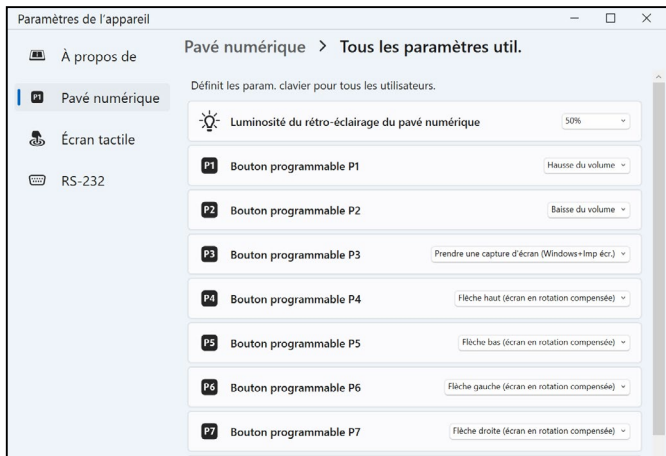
Paramètres de l'appareil

À propos de
Pavé numérique
Écran tactile
RS-232

Pavé numérique > Tous les paramètres util.

Définit les param. clavier pour tous les utilisateurs.

Luminosité du rétro-éclairage du pavé numérique 50%

P1 Bouton programmable P1 Hausse du volume

P2 Bouton programmable P2 Baisse du volume

P3 Bouton programmable P3 Prendre une capture d'écran (Windows+Imp écr.)

P4 Bouton programmable P4 Flèche haut (écran en rotation compensée)

P5 Bouton programmable P5 Flèche bas (écran en rotation compensée)

P6 Bouton programmable P6 Flèche gauche (écran en rotation compensée)

P7 Bouton programmable P7 Flèche droite (écran en rotation compensée)